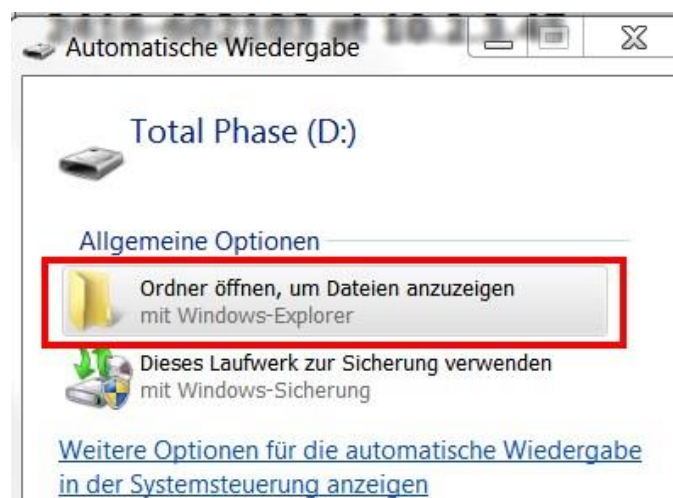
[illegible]

Automatische Wiedergabe

Total Phase (D:)

Allgemeine Optionen

Ordner öffnen, um Dateien anzuzeigen
mit Windows-Explorer

Dieses Laufwerk zur Sicherung verwenden
mit Windows-Sicherung

Weitere Optionen für die automatische Wiedergabe in der Systemsteuerung anzeigen